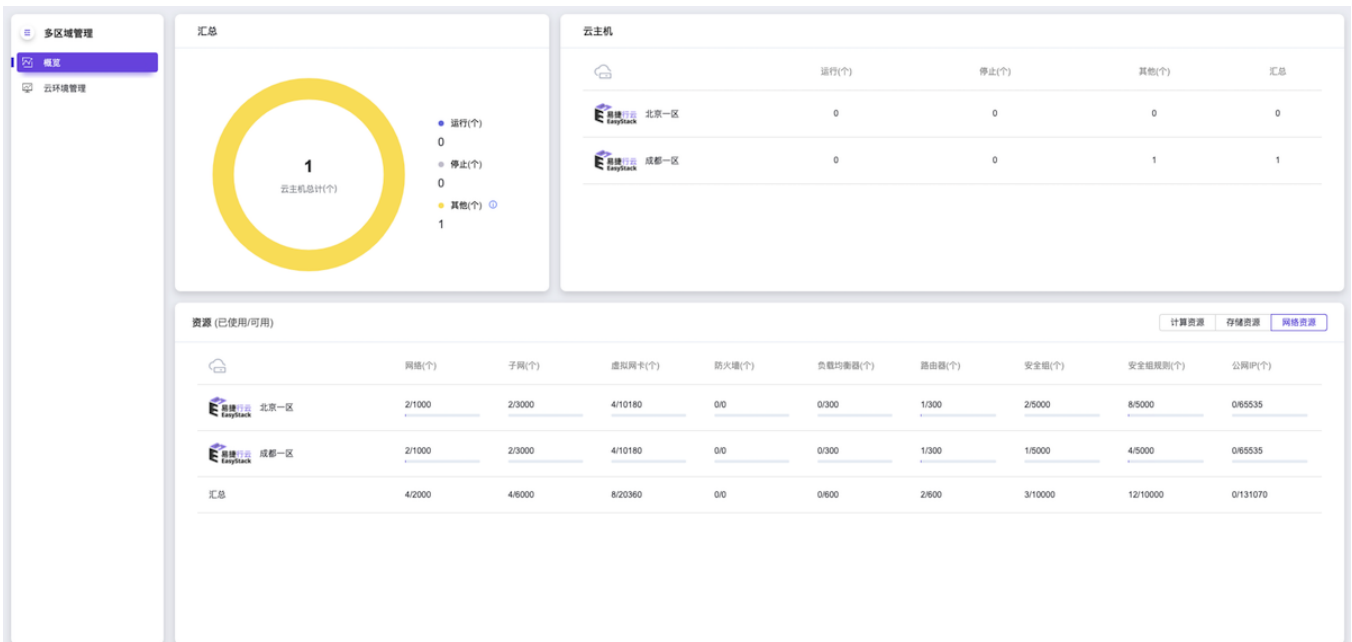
多区域管理
概览
云环境管理

汇总

1
云主机总计(个)

运行(个)
0
停止(个)
0
其他(个)
1

云主机

| | 运行(个) | 停止(个) | 其他(个) | 汇总 |
|---|---|---|---|---|
| 易捷行云 EasyStack 北京一区 | 0 | 0 | 0 | 0 |
| 易捷行云 EasyStack 成都一区 | 0 | 0 | 1 | 1 |

资源 (已使用/可用)

计算资源 存储资源 网络资源

| | 网络(个) | 子网(个) | 虚拟网卡(个) | 防火墙(个) | 负载均衡器(个) | 路由器(个) | 安全组(个) | 安全组规则(个) | 公网IP(个) |
|---|---|---|---|---|---|---|---|---|---|
| 易捷行云 EasyStack 北京一区 | 2/1000 | 2/3000 | 4/10180 | 0/0 | 0/300 | 1/300 | 2/5000 | 8/5000 | 0/65535 |
| 易捷行云 EasyStack 成都一区 | 2/1000 | 2/3000 | 4/10180 | 0/0 | 0/300 | 1/300 | 1/5000 | 4/5000 | 0/65535 |
| 汇总 | 4/2000 | 4/6000 | 8/20360 | 0/0 | 0/600 | 2/600 | 3/10000 | 12/10000 | 0/131070 |